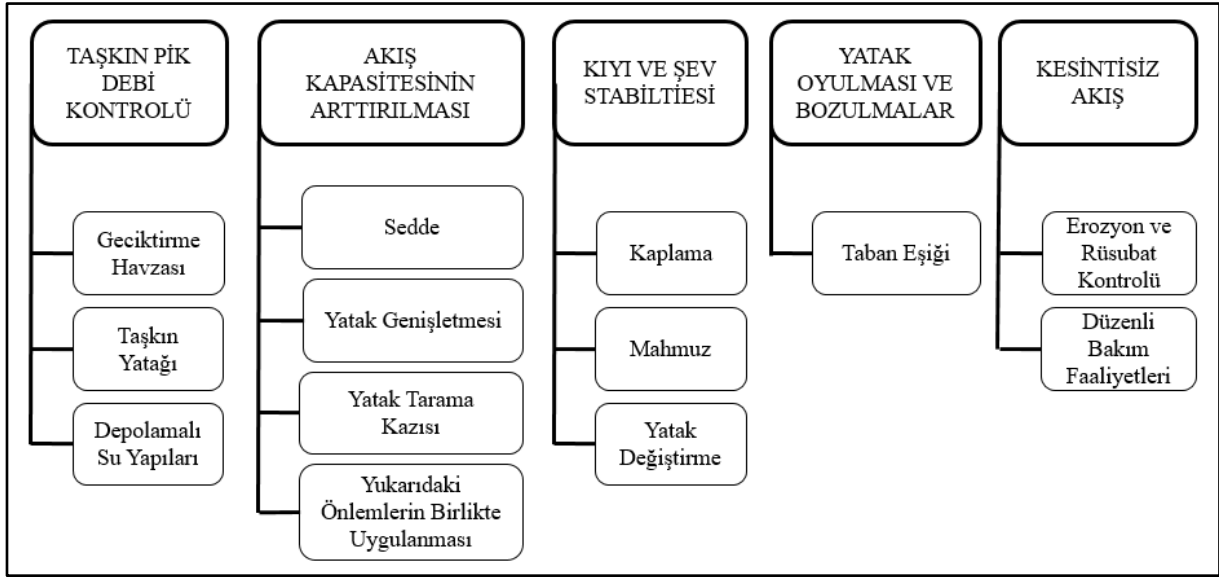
TAŞKIN PİK DEBİ KONTROLÜ

Geciktirme Havzası

Taşkın Yatağı

Depolamalı Su Yapıları

AKIŞ KAPASİTESİNİN ARTTIRILMASI

Sedde

Yatak Genişletmesi

Yatak Tarama Kazısı

Yukarıdaki Önlemlerin Birlikte Uygulanması

KIYI VE ŞEV STABİLTİESİ

Kaplama

Mahmuz

Yatak Değiştirme

YATAK OYULMASI VE BOZULMALAR

Taban Eşiği

KESİNTİSİZ AKIŞ

Erozyon ve Rüsubat Kontrolü

Düzenli Bakım Faaliyetleri